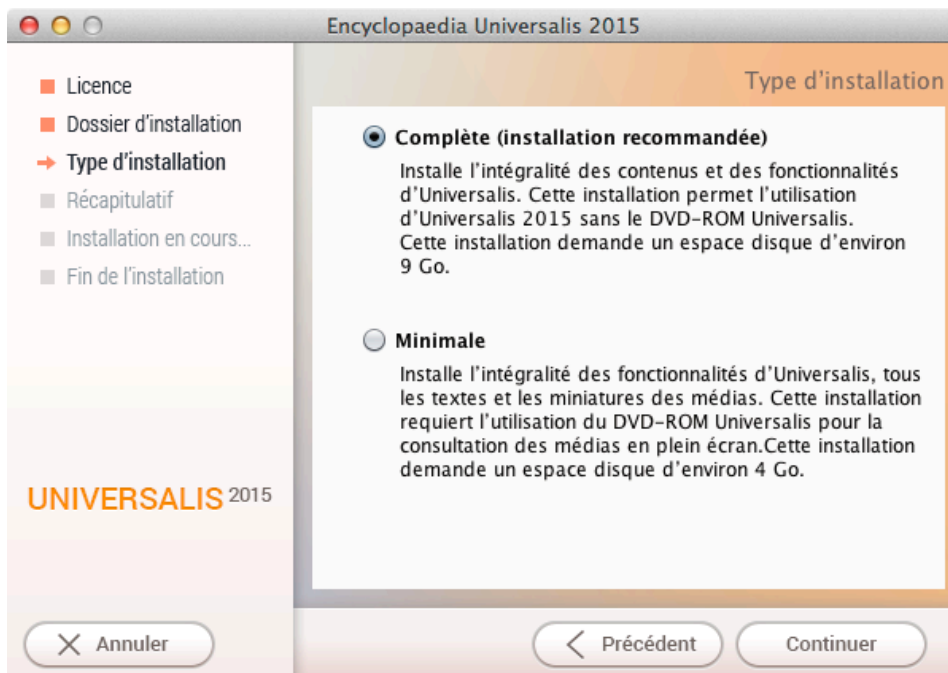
Encyclopaedia Universalis 2015

Licence
Dossier d'installation
Type d'installation
Récapitulatif
Installation en cours...
Fin de l'installation

UNIVERSALIS 2015

Type d'installation

Complète (installation recommandée)
Installe l'intégralité des contenus et des fonctionnalités d'Universalis. Cette installation permet l'utilisation d'Universalis 2015 sans le DVD-ROM Universalis. Cette installation demande un espace disque d'environ 9 Go.

Minimale
Installe l'intégralité des fonctionnalités d'Universalis, tous les textes et les miniatures des médias. Cette installation requiert l'utilisation du DVD-ROM Universalis pour la consultation des médias en plein écran.Cette installation demande un espace disque d'environ 4 Go.

Annuler
Précédent
Continuer